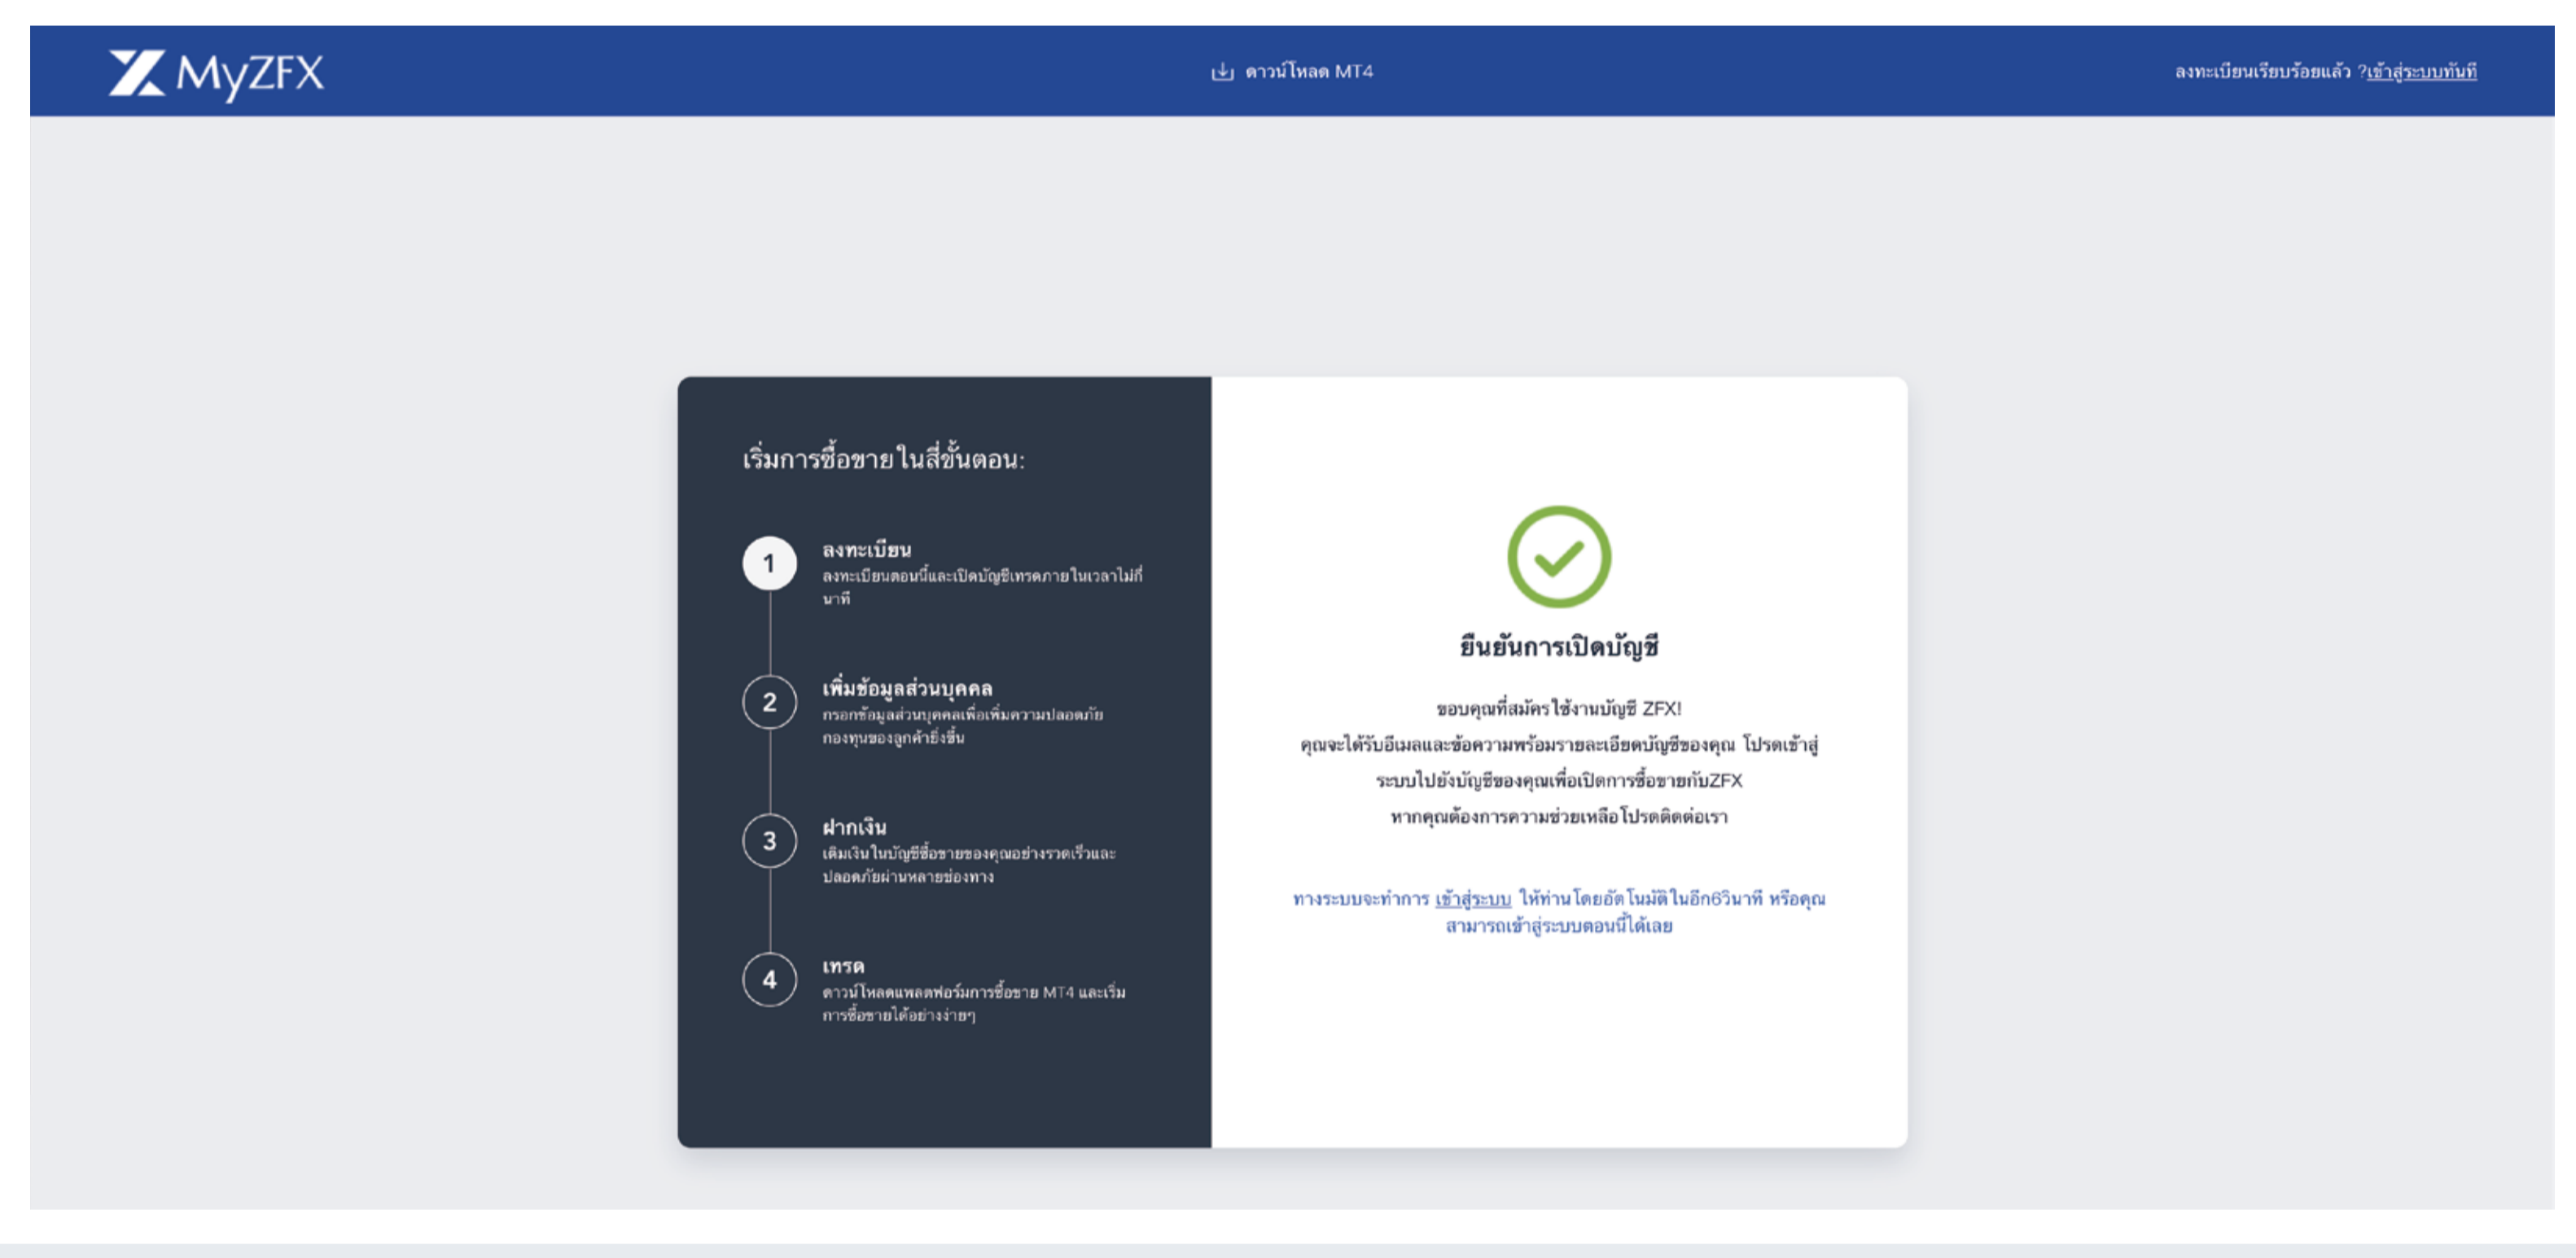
MyZFX

ดาวน์โหลด MT4

ลงทะเบียนเรียบร้อยแล้ว ?เข้าสู่ระบบทันที

เริ่มการซื้อขาย ในสี่ขั้นตอน:

1
ลงทะเบียน
ลงทะเบียนตอนนี้และเปิดบัญชีเทรดภายในเวลาไม่กี่นาที

2
เพิ่มข้อมูลส่วนบุคคล
กรอกข้อมูลส่วนบุคคลเพื่อเพิ่มความปลอดภัยกองทุนของลูกค้ายิ่งขึ้น

3
ฝากเงิน
เติมเงินในบัญชีซื้อขายของคุณอย่างรวดเร็วและปลอดภัยผ่านหลายช่องทาง

4
เทรด
ดาวน์โหลดแพลตฟอร์มการซื้อขาย MT4 และเริ่มการซื้อขายได้อย่างง่ายๆ

ยืนยันการเปิดบัญชี

ขอบคุณที่สมัครใช้งานบัญชี ZFX!
คุณจะได้รับอีเมลและข้อความพร้อมรายละเอียดบัญชีของคุณ โปรดเข้าสู่ระบบไปยังบัญชีของคุณเพื่อเปิดการซื้อขายกับZFX
หากคุณต้องการความช่วยเหลือโปรดติดต่อเรา

ทางระบบจะทำการ เข้าสู่ระบบ ให้ท่านโดยอัตโนมัติในอีก6วินาที หรือคุณสามารถเข้าสู่ระบบตอนนี้ได้เลย